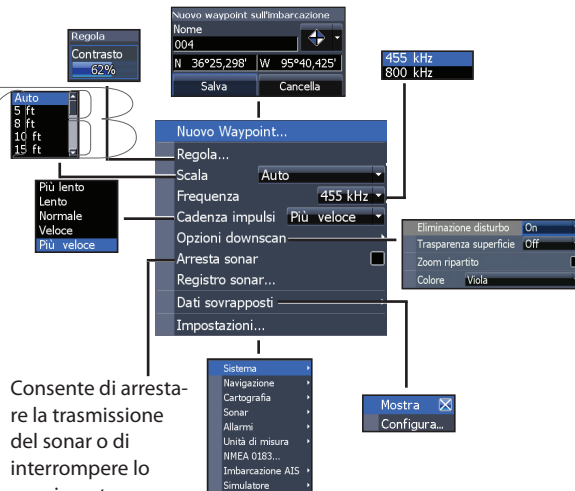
Regola
Contrasto
62%

Nuovo waypoint sull'imbarcazione
Nome
004
N 36°25,298' W 95°40,425'
Salva
Cancella

455 kHz
800 kHz

Auto
5 ft
8 ft
10 ft
15 ft

Nuovo Waypoint...
Regola...
Scala Auto
Frequenza 455 kHz
Cadenza impulsi Più veloce
Opzioni downscan
Arresta sonar
Registro sonar...
Dati sovrapposti
Impostazioni...

Più lento
Lento
Normale
Veloce
Più veloce

Eliminazione disturbo On
Trasparenza superficie Off
Zoom ripartito
Colore Viola

Sistema
Navigazione
Cartografia
Sonar
Allarmi
Unità di misura
NMEA 0183...
Imbarcazione AIS
Simulatore

Mostra
Configura...

Consente di arrestare la trasmissione del sonar o di interrompere lo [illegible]